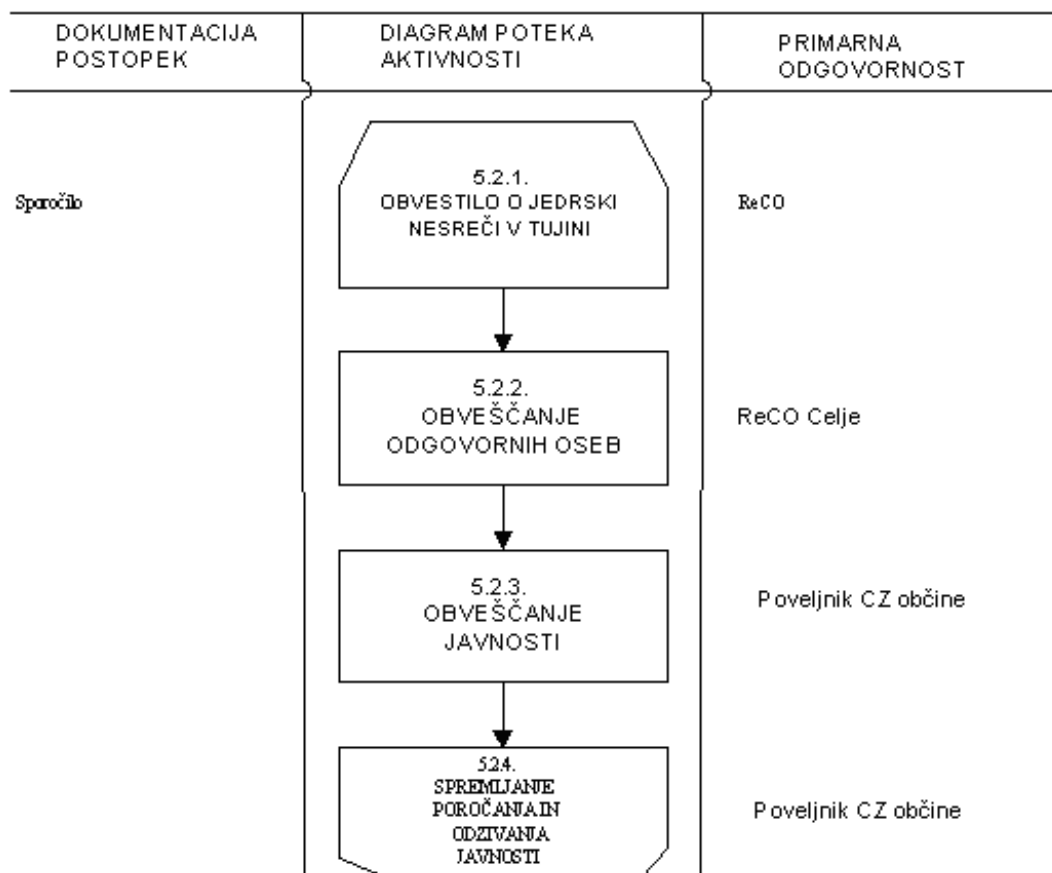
| DOKUMENTACIJA POSTOPEK | DIAGRAM POTEKA AKTIVNOSTI | PRIMARNA ODGOVORNOST |
|---|---|---|
| Sporočilo | 5.2.1. OBVESTILO O JEDRSKI NESREČI V TUJINI | ReCO |
| | 5.2.2. OBVEŠČANJE ODGOVORNIH OSEB | ReCO Celje |
| | 5.2.3. OBVEŠČANJE JAVNOSTI | Poveljnik CZ občine |
| | 5.2.4. SPREMLJANJE POROČANJA IN ODZIVANJA JAVNOSTI | Poveljnik CZ občine |